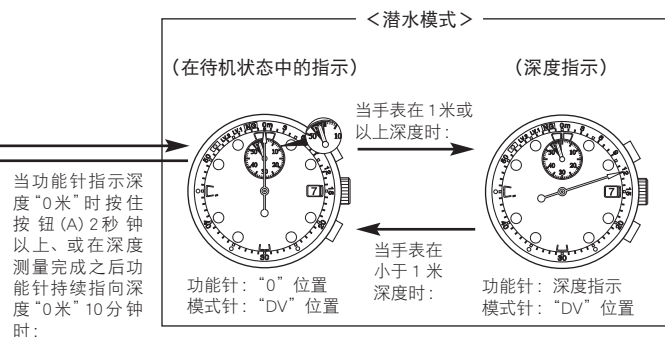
<潜水模式>

（在待机状态中的指示）

（深度指示）

当手表在 1 米或以上深度时：

当功能针指示深度“0米”时按住按钮(A) 2秒钟以上、或在深度测量完成之后功能针持续指向深度“0米”10分钟时：

当手表在小于 1 米深度时：

功能针：“0”位置
模式针：“DV”位置

功能针：深度指示
模式针：“DV”位置